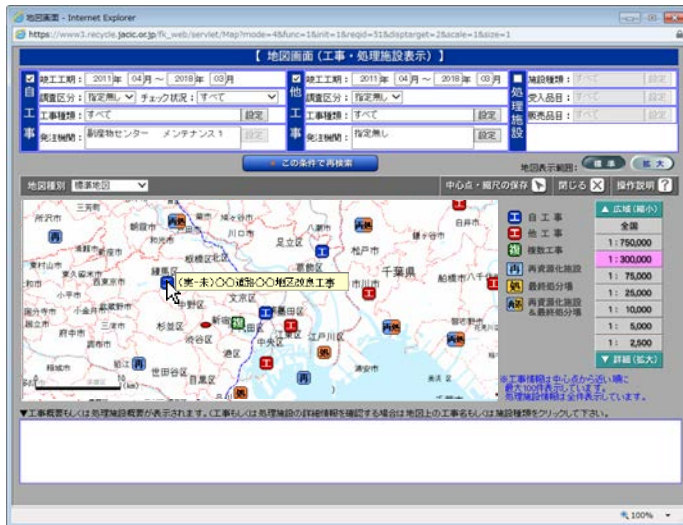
地図画面 - Internet Explorer

https://www3.recycle.jacic.or.jp/fk_web/servlet/Map?mode=4&func=1&init=1&reqid=51&dsptarget=2&scale=1&size=1

【 地図画面（工事・処理施設表示）】

自工事
竣工工期： 2011 年 04 月 ～ 2018 年 03 月
調査区分： 指定無し チェック状況： すべて
工事種別： すべて 設定
発注機関： 副産物センター メンテナンス1 設定

他工事
竣工工期： 2011 年 04 月 ～ 2018 年 03 月
調査区分： 指定無し
工事種別： すべて 設定
発注機関： 指定無し 設定

処理施設
施設種類： すべて 設定
受入品目： すべて 設定
販売品目： すべて 設定

この条件で再検索

地図表示範囲： 標準 拡大

地図種別 標準地図

中心点・縮尺の保存 閉じる 操作説明

所沢市 三芳町 朝霞市 和光市 川口市 足立区 松戸市 白井市 東村山市 東久留米市 西東京市 練馬区 板橋区 葛飾区 市川市 千葉県 船橋市 八千代市 小平市 武蔵野市 文京区 国分寺市 小金井市 三鷹市 中野区 新宿区 国立市 府中市 調布市 杉並区 渋谷区 港区 中央区 江東区 江戸川区 浦安市 狛江市 世田谷区 品川区 目黒区 大田区 稲城市 川崎市 習志野市 美浜区

（未-未）○○道路○○地区改良工事

自工事
他工事
複数工事
再資源化施設
最終処分場
再資源化施設&最終処分場

▲ 広域（縮小）
全国
1：750,000
1：300,000
1：75,000
1：25,000
1：10,000
1：5,000
1：2,500
▼ 詳細（拡大）

※工事情報は中心点から近い順に最大100件表示しています。
処理施設情報は全件表示しています。

▼工事概要もしくは処理施設概要が表示されます。（工事もしくは処理施設の詳細情報を確認する場合は地図上の工事名もしくは施設種類をクリックして下さい。

100%